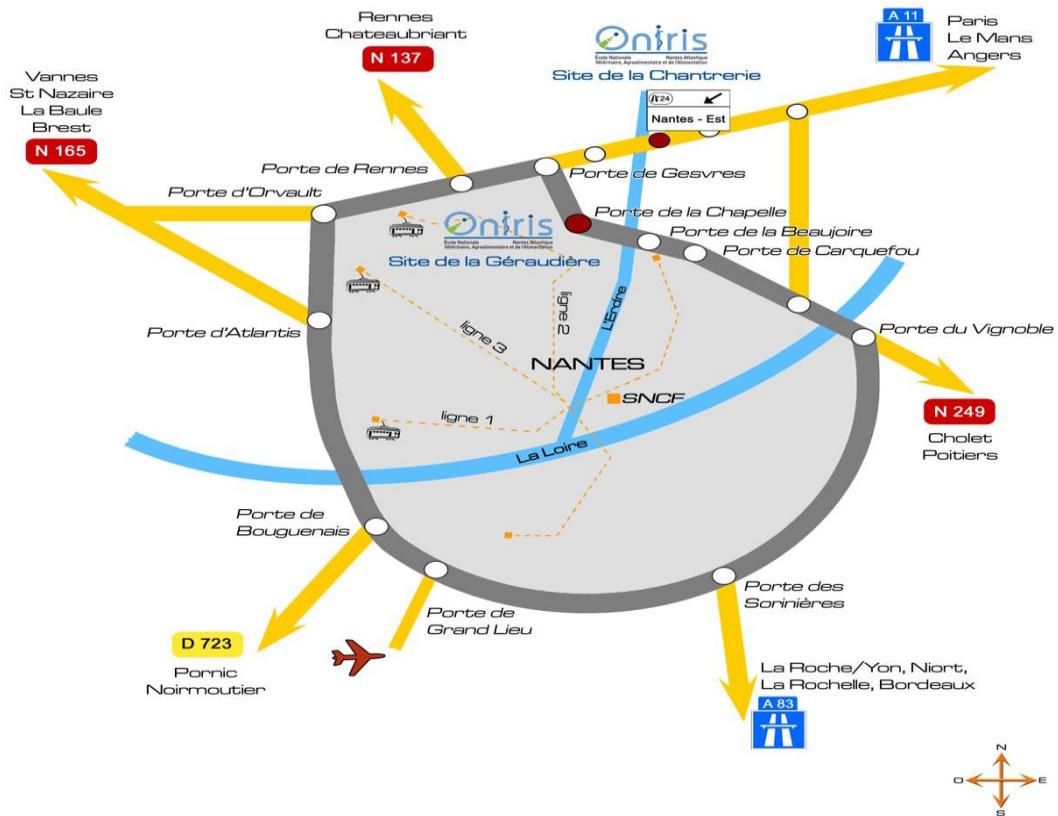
Rennes
Chateaubriant
N 137

Oniris
Site de la Chantrerie

A 11
Paris
Le Mans
Angers

Vannes
St Nazaire
La Baule
Brest
N 165

24
Nantes - Est

Porte de Rennes
Porte de Gesvres
Porte d'Orvault
Porte de la Chapelle

Oniris
École Nationale Vétérinaire, Agroalimentaire et de l'Alimentation Nantes Atlantique
Site de la Géraudière

Porte de la Beaujoire
Porte de Carquefou

ligne 2
L'Erdre
ligne 3
Porte d'Atlantis
Porte du Vignoble
NANTES
SNCF
ligne 1
N 249
Cholet
Poitiers
La Loire

Porte de Bouguenais
Porte des Sorinières
Porte de Grand Lieu

D 723
Pornic
Noirmoutier

La Roche/Yon, Niort,
La Rochelle, Bordeaux
A 83

N
O
E
S